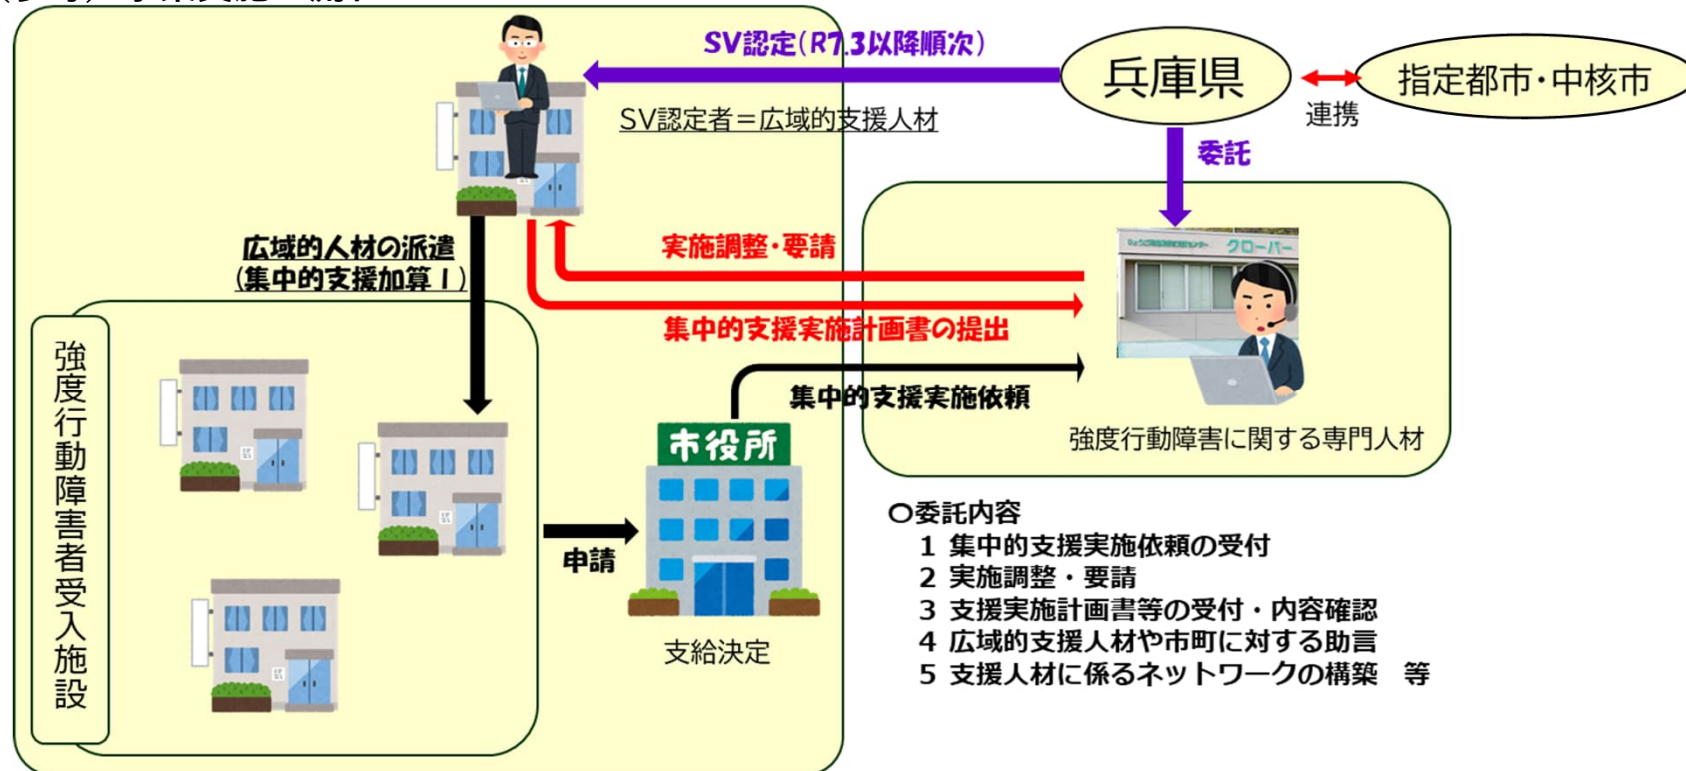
SV認定(R7.3以降順次)

兵庫県

指定都市・中核市

連携

SV認定者＝広域的支援人材

委託

広域的人材の派遣
(集中的支援加算Ⅰ)

実施調整・要請

クローバー

集中的支援実施計画書の提出

強度行動障害者受入施設

集中的支援実施依頼

市役所

強度行動障害に関する専門人材

申請

支給決定

○委託内容
1 集中的支援実施依頼の受付
2 実施調整・要請
3 支援実施計画書等の受付・内容確認
4 広域的支援人材や市町に対する助言
5 支援人材に係るネットワークの構築　等